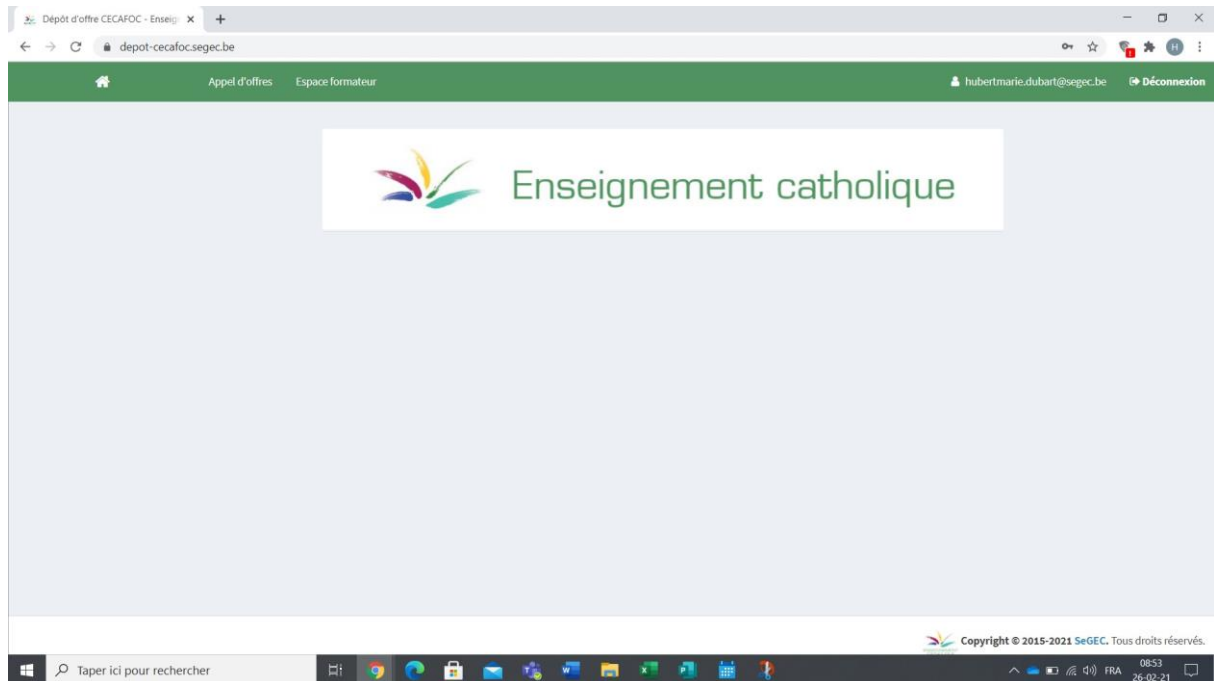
Dépôt d'offre CECAFOC - Enseig ×
+
depot-cecafoc.segec.be
H

Appel d'offres
Espace formateur
hubertmarie.dubart@segec.be
Déconnexion

Enseignement catholique

Copyright © 2015-2021 SeGEC. Tous droits réservés.

Taper ici pour rechercher
FRA
08:53
26-02-21